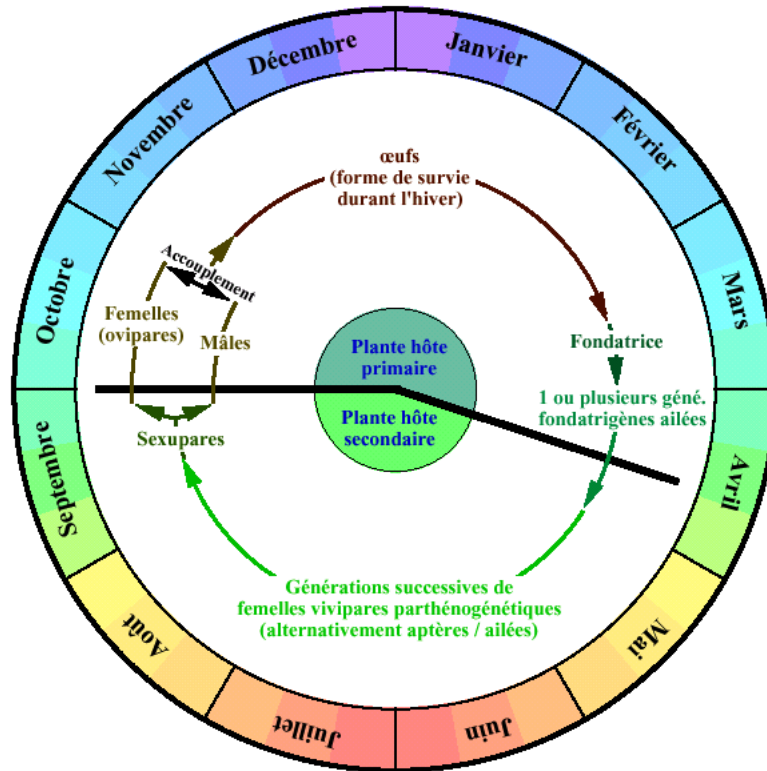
Janvier
Février
Mars
Avril
Mai
Juin
Juillet
Août
Septembre
Octobre
Novembre
Décembre

œufs
(forme de survie
durant l'hiver)

Fondatrice

1 ou plusieurs géné.
fondatrigènes ailées

Plante hôte
primaire

Plante hôte
secondaire

Générations successives de
femelles vivipares parthénogénétiques
(alternativement aptères / ailées)

Sexupares

Femelles
(ovipares)

Mâles

Accouplement